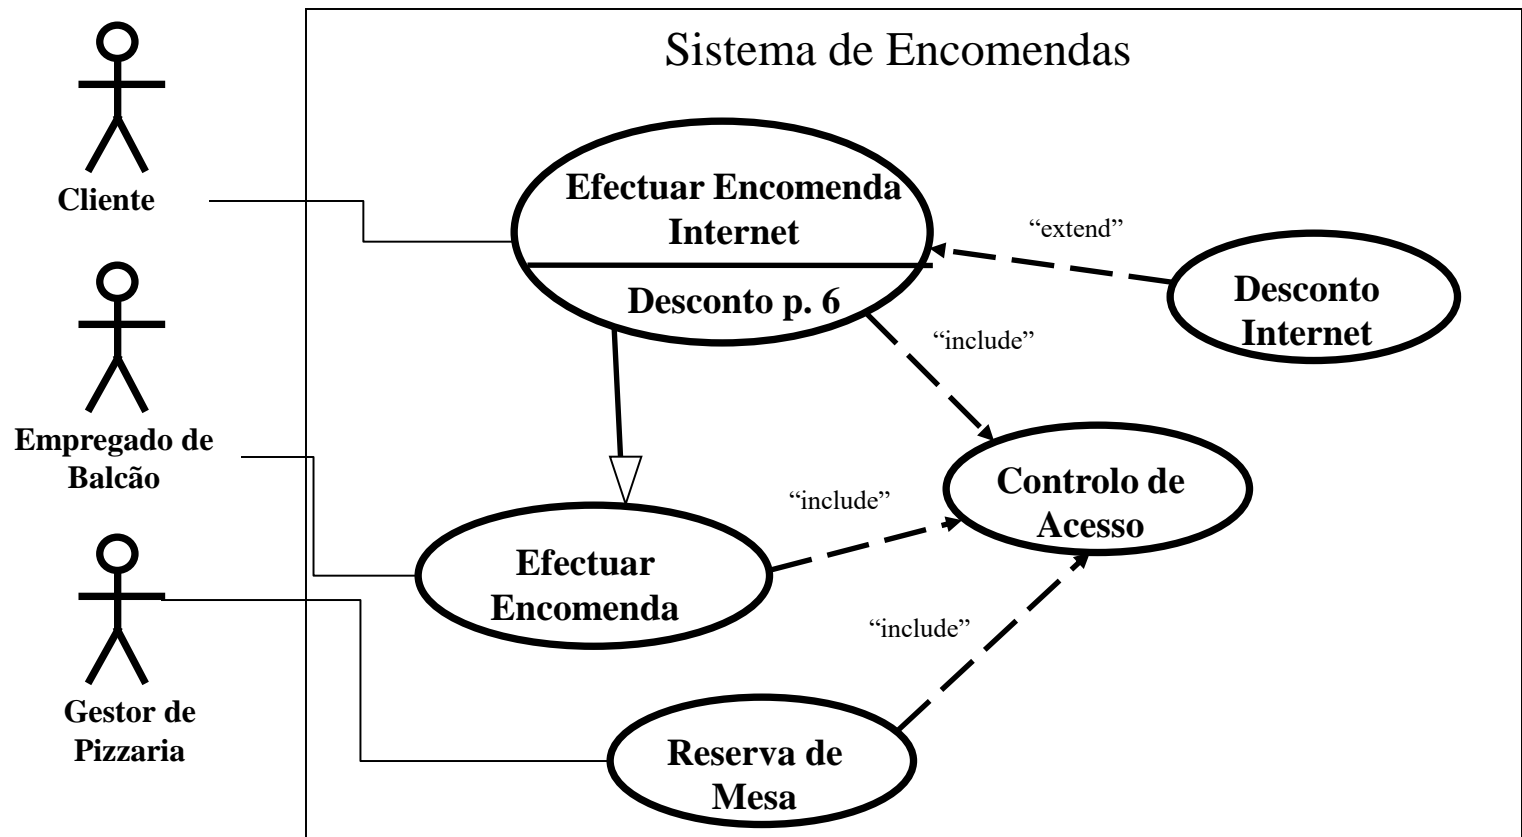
Sistema de Encomendas

Cliente

Empregado de Balcão

Gestor de Pizzaria

Efectuar Encomenda Internet

Desconto p. 6

“extend”

Desconto Internet

“include”

Controlo de Acesso

“include”

Efectuar Encomenda

“include”

Reserva de Mesa